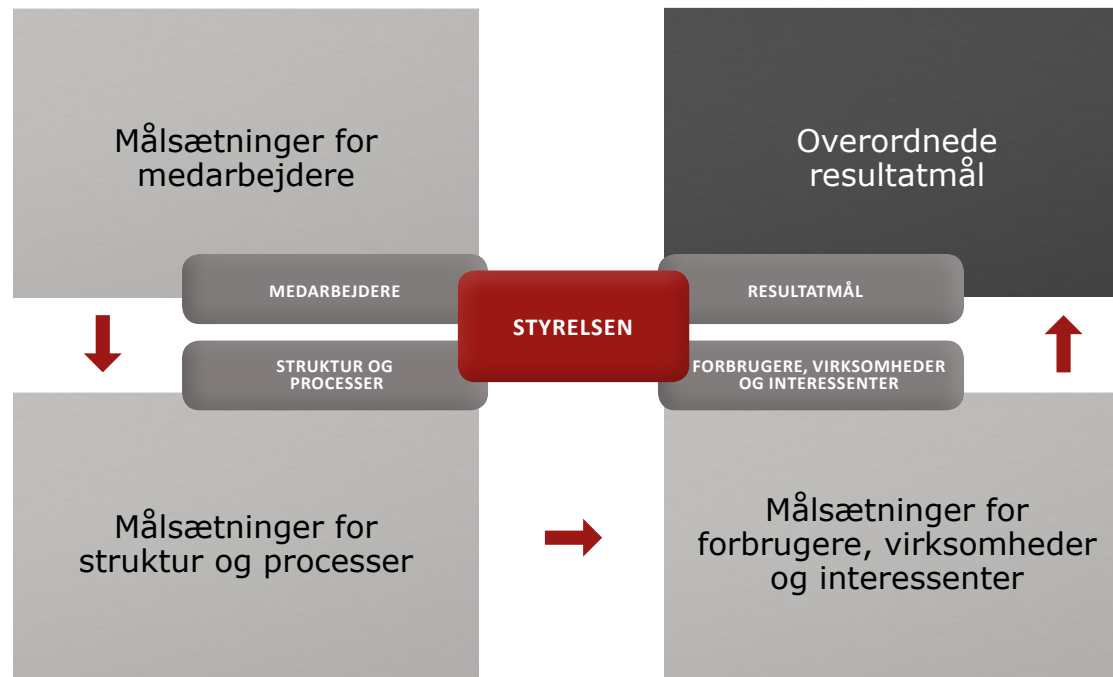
Målsætninger for medarbejdere

Overordnede resultatmål

MEDARBEJDERE

STYRELSEN

RESULTATMÅL

STRUKTUR OG PROCESSER

FORBRUGERE, VIRKSOMHEDER OG INTERESSENTER

Målsætninger for struktur og processer

Målsætninger for forbrugere, virksomheder og interessenter